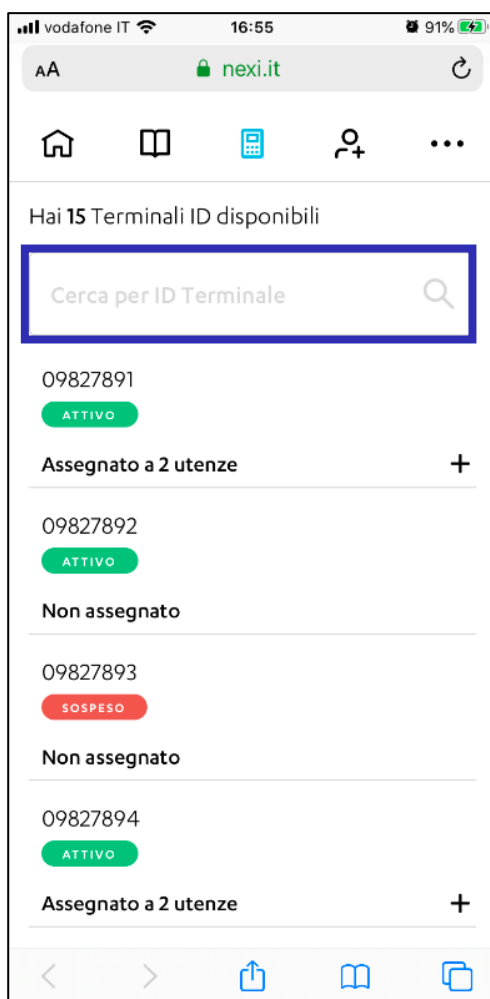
vodafone IT 16:55 91%

AA nexi.it

Hai 15 Terminali ID disponibili

Cerca per ID Terminale

09827891
ATTIVO
Assegnato a 2 utenze +

09827892
ATTIVO
Non assegnato

09827893
SOSPESO
Non assegnato

09827894
ATTIVO
Assegnato a 2 utenze +